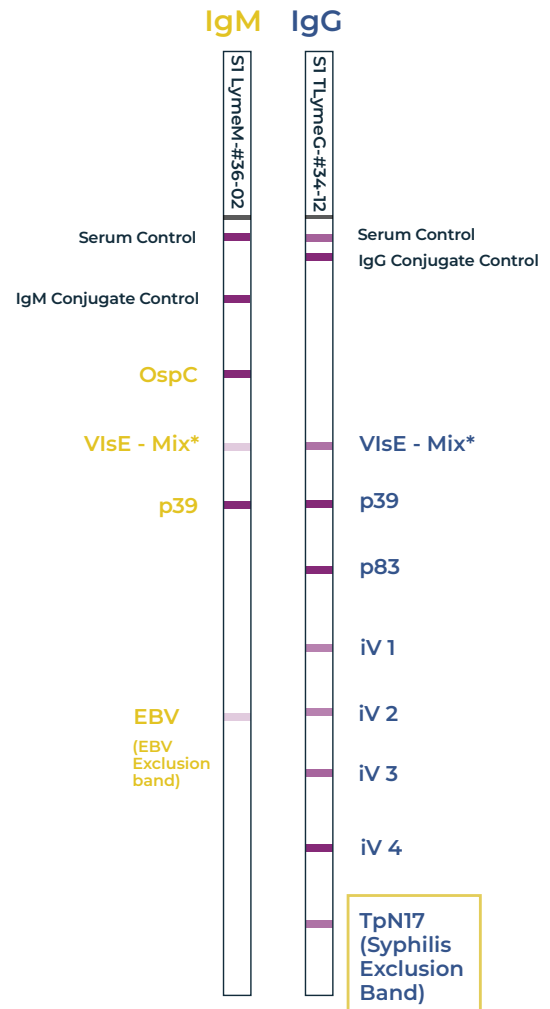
IgM IgG

S1 LymeM-#36-02

S1 TLymeG-#34-12

Serum Control

Serum Control

IgG Conjugate Control

IgM Conjugate Control

OspC

VlsE - Mix*

VlsE - Mix*

p39

p39

p83

iV 1

EBV

(EBV Exclusion band)

iV 2

iV 3

iV 4

TpN17 (Syphilis Exclusion Band)